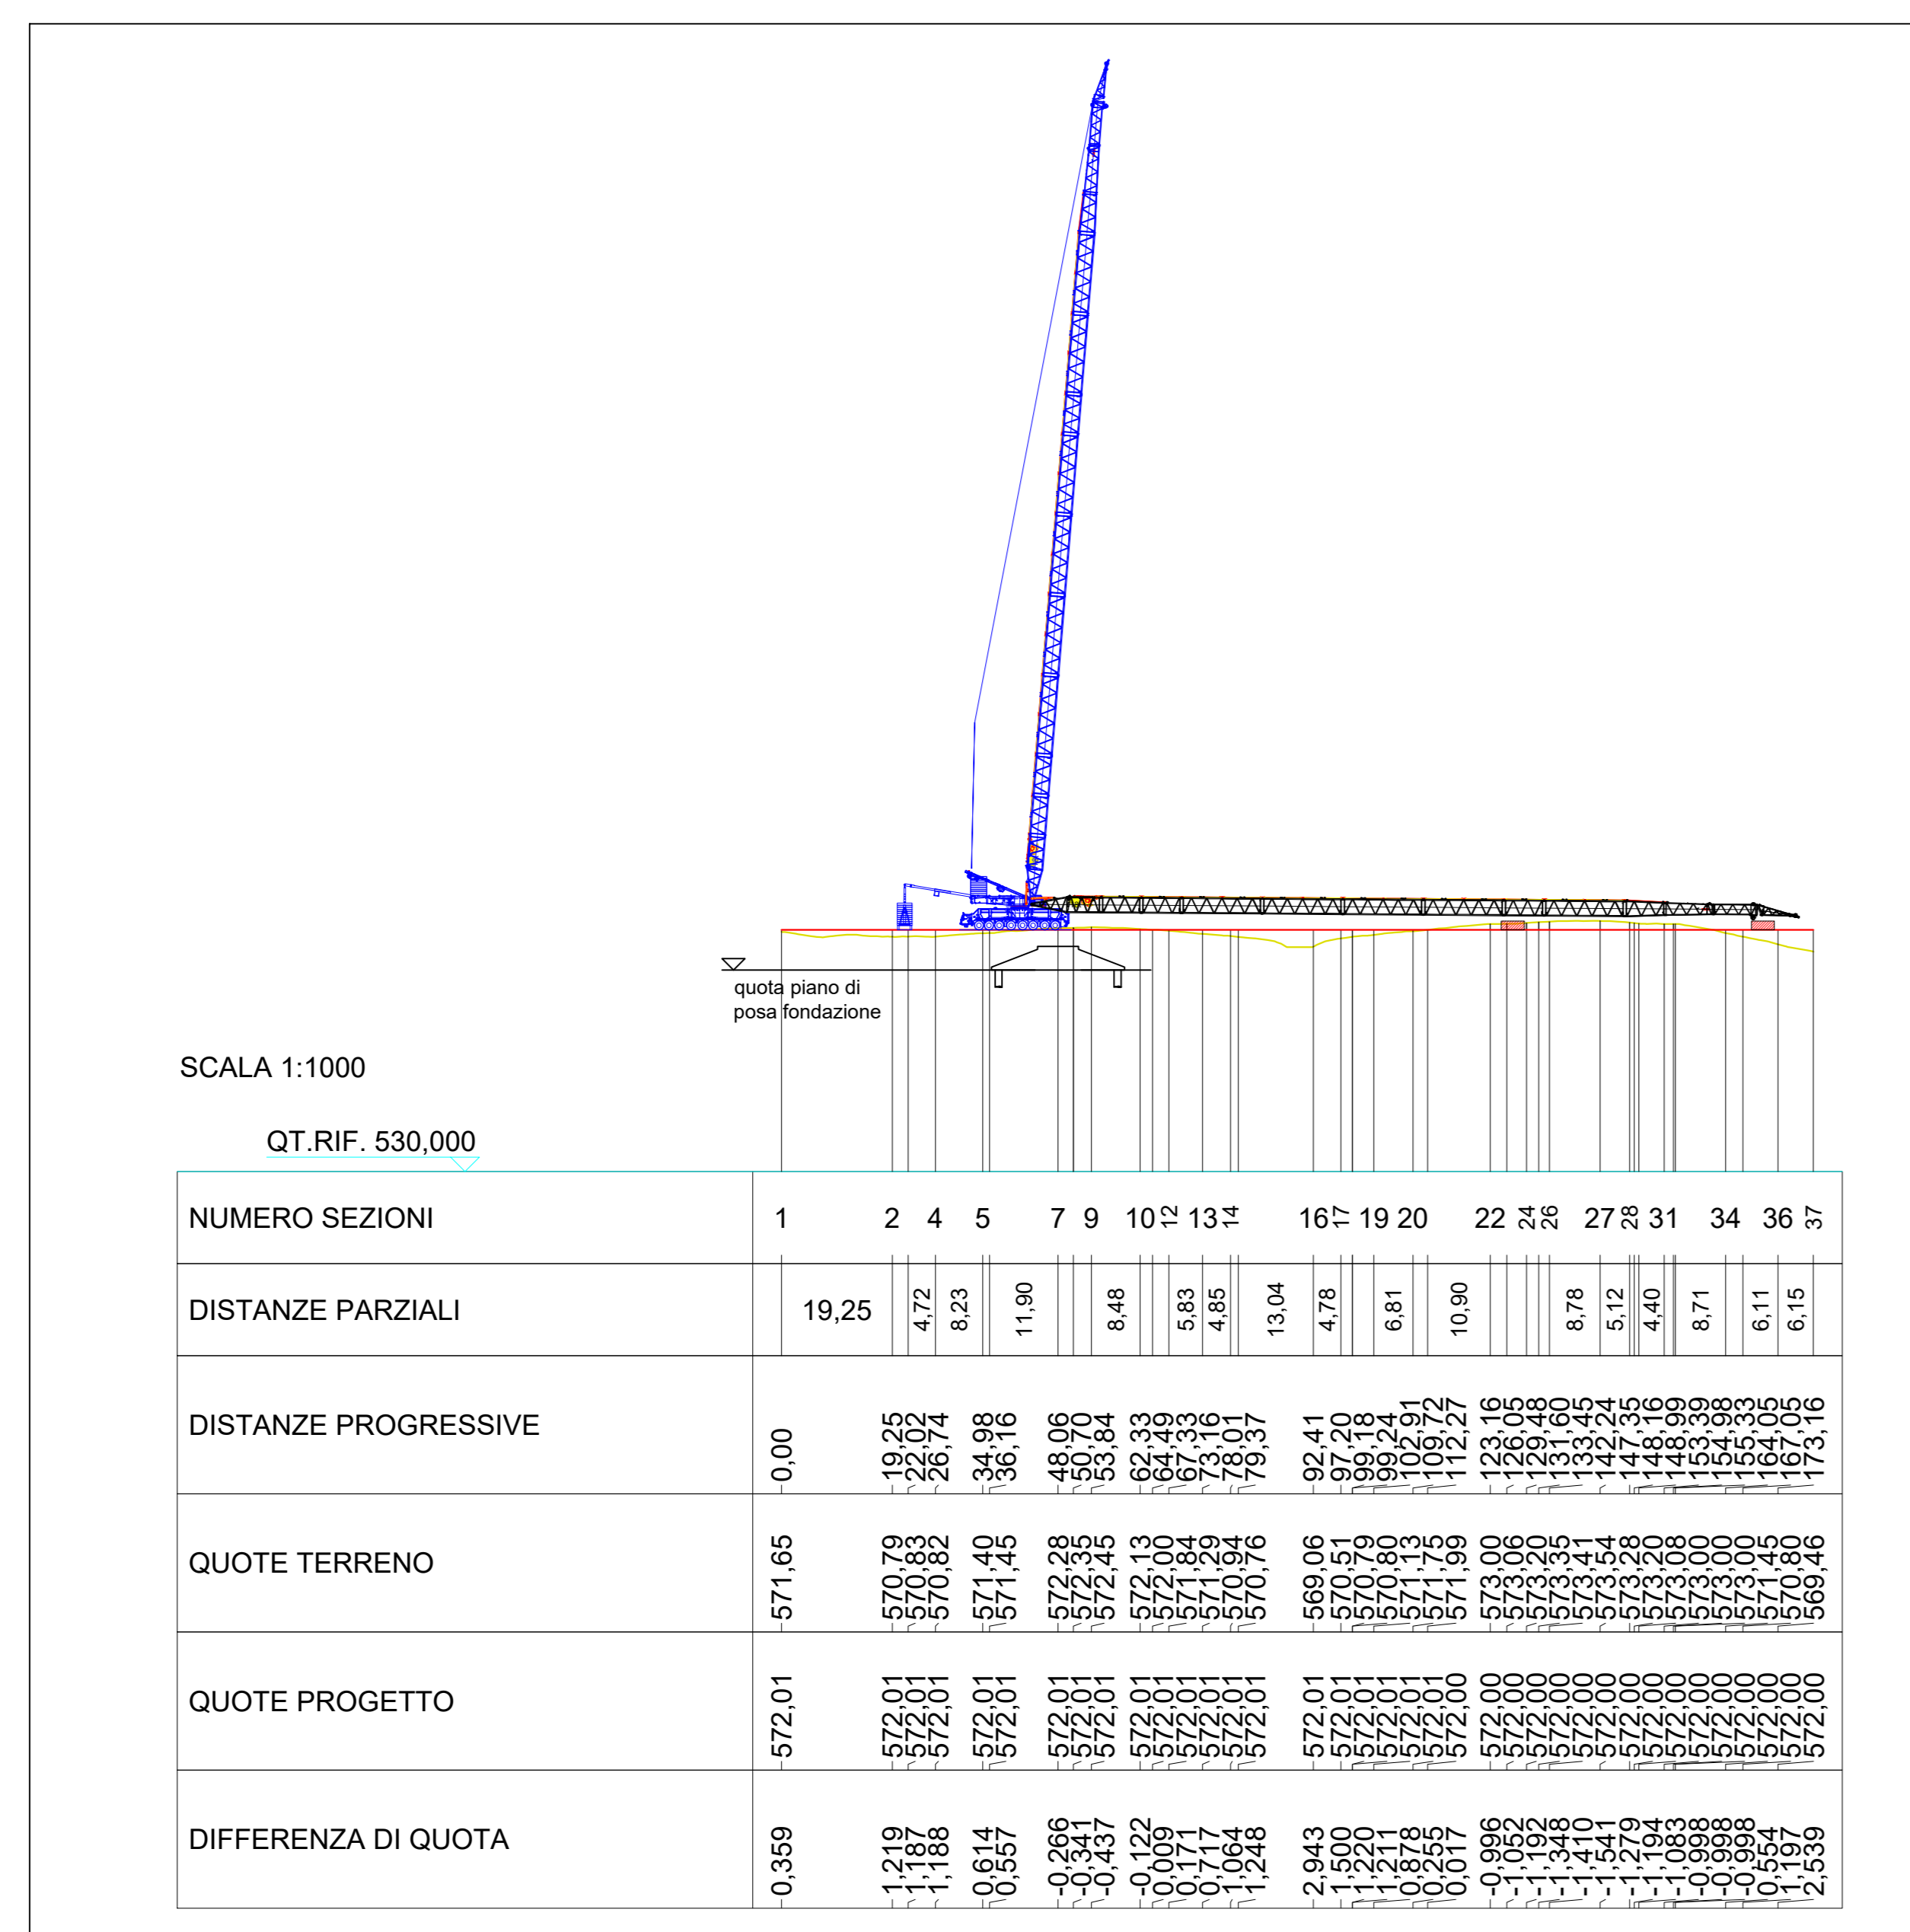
quota piano di
posa fondazione

SCALA 1:1000

QT.RIF. 530,000

| NUMERO SEZIONI | 1 2 4 5 7 9 10 12 13 14 16 17 19 20 22 24 26 27 28 31 34 36 37 |
|---|---|
| DISTANZE PARZIALI | 19,25 4,72 8,23 11,90 8,48 5,83 4,85 13,04 4,78 6,81 10,90 8,78 5,12 4,40 8,71 6,11 6,15 |
| DISTANZE PROGRESSIVE | 0,00 19,25 22,02 26,74 34,98 36,16 48,06 50,70 53,84 62,33 64,49 67,33 73,16 78,01 79,37 92,41 97,20 99,18 99,24 102,91 109,72 112,27 123,16 126,05 129,48 131,60 133,45 142,24 147,35 148,16 148,99 153,39 154,98 155,33 164,05 167,05 173,16 |
| QUOTE TERRENO | 571,65 570,79 570,83 570,82 571,40 571,45 572,28 572,35 572,45 572,13 572,00 571,84 571,29 570,94 570,76 569,06 570,51 570,79 570,80 571,13 571,75 571,99 573,00 573,06 573,20 573,35 573,41 573,54 573,28 573,20 573,08 573,00 573,00 573,00 571,45 570,80 569,46 |
| QUOTE PROGETTO | 572,01 572,01 572,01 572,01 572,01 572,01 572,01 572,01 572,01 572,01 572,01 572,01 572,01 572,01 572,01 572,01 572,01 572,01 572,01 572,01 572,00 572,00 572,00 572,00 572,00 572,00 572,00 572,00 572,00 572,00 572,00 572,00 572,00 572,00 572,00 572,00 572,00 |
| DIFFERENZA DI QUOTA | 0,359 1,219 1,187 1,188 0,614 0,557 -0,266 -0,341 -0,437 -0,122 0,009 0,171 0,717 1,064 1,248 2,943 1,500 1,221 1,211 0,878 0,255 0,017 -0,996 -1,052 -1,192 -1,348 -1,410 -1,541 -1,279 -1,194 -1,083 -0,998 -0,998 -0,998 0,554 1,197 2,539 |